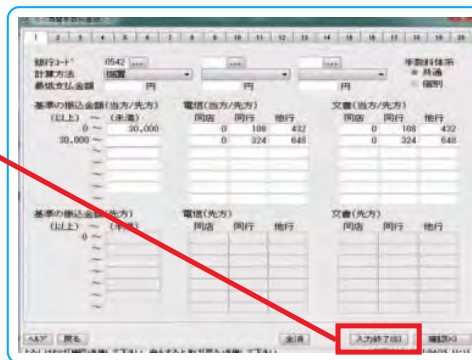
1 2 3 4 5 6 7 8 9 10 11 12 13 14 15 16 17 18

銀行ｺｰﾄﾞ 0542 ...
計算方法 国庫
最低支払金額 円 円 円

手数料体系
共通
個別

基準の振込金額(当方/先方)
(以上) ~ (未満)
0 ~ 30,000
30,000 ~

電信(当方/先方)
同店 同行 他行
0 108 432
0 324 648

文書(当方/先方)
同店 同行 他行
0 108 432
0 324 648

基準の振込金額(先方)
(以上) ~ (未満)
0 ~

電信(先方)
同店 同行 他行

文書(先方)
同店 同行 他行

ﾍﾙﾌﾟ 戻る 全消 入力終了(S) 確認(K)